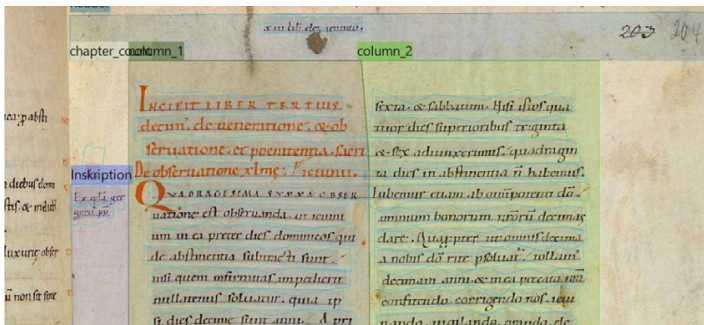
header

chapter_count column_1

column_2

Inskription

x in liii de ieiunio

203 204

INCIPIT LIBER TERTIUS decim. de ueneratione. & obseruatione. et poenitentia. Fieri De obseruatione xlme. Fictum.

QUADRAGESIMA SUMMA OBSERuatione est obseruanda. ut ieiunium in ea preter dies dominicos qui de abstinentia subtracti sunt. nisi quem infirmitas impedierit nullatenus soluatur. quia ip si dies decime sunt anni. A pri

sexta. & sabbatum. Hisi isos qui tuor dies superioribus triginta & sex adiunxerimus. quadragin ta dies in abstinentia n habemus. Iubemur etiam ab omnipotenti dō. omnium bonorum nrorū decimas dare. Quapropter ut omnis decima a nobis dō rite persoluat. Tollam decimam anni. & in ea peccata nra confitendo. corrigendo nos. seu planda. mailando. emenda etc

Expli gra geni pi

ca: pabli

i diebus dom

flis & incidit

luxuriae absr

i non sit sine